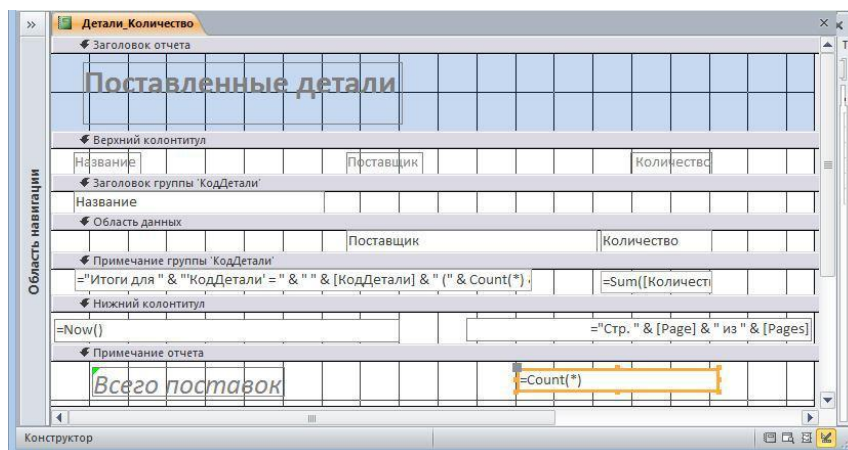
»
Детали_Количество
Область навигации
Заголовок отчета
Поставленные детали
Верхний колонтитул
Название
Поставщик
Количество
Заголовок группы 'КодДетали'
Название
Область данных
Поставщик
Количество
Примечание группы 'КодДетали'
="Итоги для " & "'КодДетали' = " & " " & [КодДетали] & " (" & Count(*) &
=Sum([Количест
Нижний колонтитул
=Now()
="Стр. " & [Page] & " из " & [Pages]
Примечание отчета
Всего поставок
=Count(*)
Конструктор